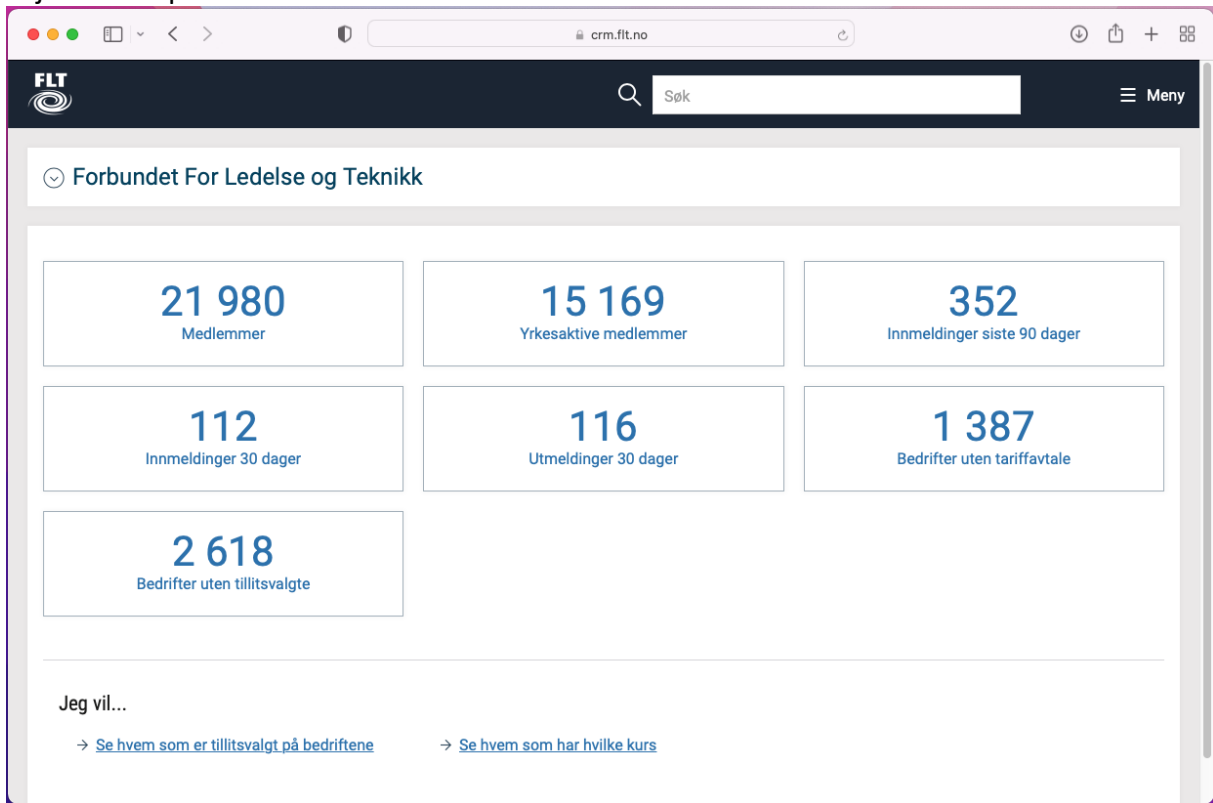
crm.flt.no

FLT

Søk

Meny

Forbundet For Ledelse og Teknikk

| 21 980 Medlemmer | 15 169 Yrkesaktive medlemmer | 352 Innmeldinger siste 90 dager |
|---|---|---|
| 112 Innmeldinger 30 dager | 116 Utmeldinger 30 dager | 1 387 Bedrifter uten tariffavtale |
| 2 618 Bedrifter uten tillitsvalgte | | |

Jeg vil...

→ Se hvem som er tillitsvalgt på bedriftene

→ Se hvem som har hvilke kurs